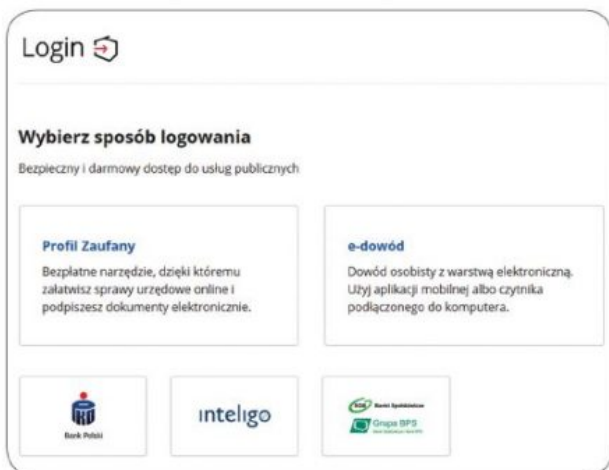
Login

Wybierz sposób logowania

Bezpieczny i darmowy dostęp do usług publicznych

Profil Zaufany

Bezpłatne narzędzie, dzięki któremu załatwisz sprawy urzędowe online i podpiszesz dokumenty elektroniczne.

e-dowód

Dowód osobisty z warstwą elektroniczną. Użyj aplikacji mobilnej albo czytnika podłączonego do komputera.

Bank Polski

inteligo

Banki Spółdzielcze
Grupa BPS
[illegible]